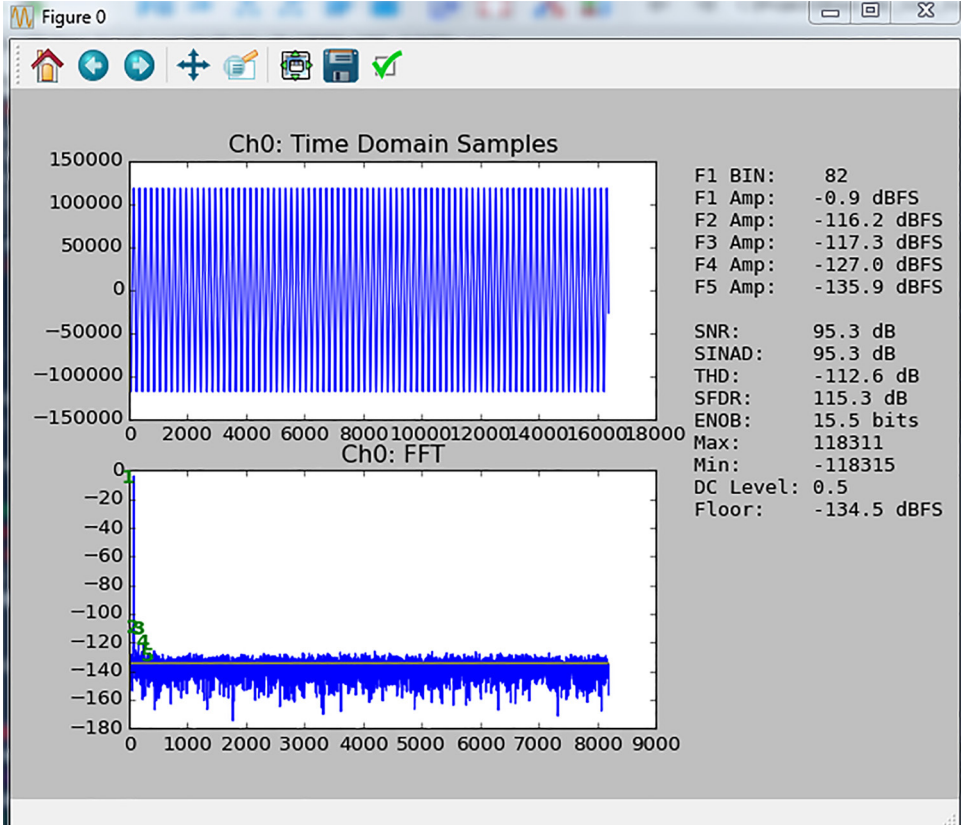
Figure 0

Ch0: Time Domain Samples

150000
100000
50000
0
−50000
−100000
−150000
0 2000 4000 6000 8000 10000 12000 14000 16000 18000

Ch0: FFT

0
−20
−40
−60
−80
−100
−120
−140
−160
−180
0 1000 2000 3000 4000 5000 6000 7000 8000 9000

1
3
4
5

F1 BIN: 82
F1 Amp: -0.9 dBFS
F2 Amp: -116.2 dBFS
F3 Amp: -117.3 dBFS
F4 Amp: -127.0 dBFS
F5 Amp: -135.9 dBFS

SNR: 95.3 dB
SINAD: 95.3 dB
THD: -112.6 dB
SFDR: 115.3 dB
ENOB: 15.5 bits
Max: 118311
Min: -118315
DC Level: 0.5
Floor: -134.5 dBFS